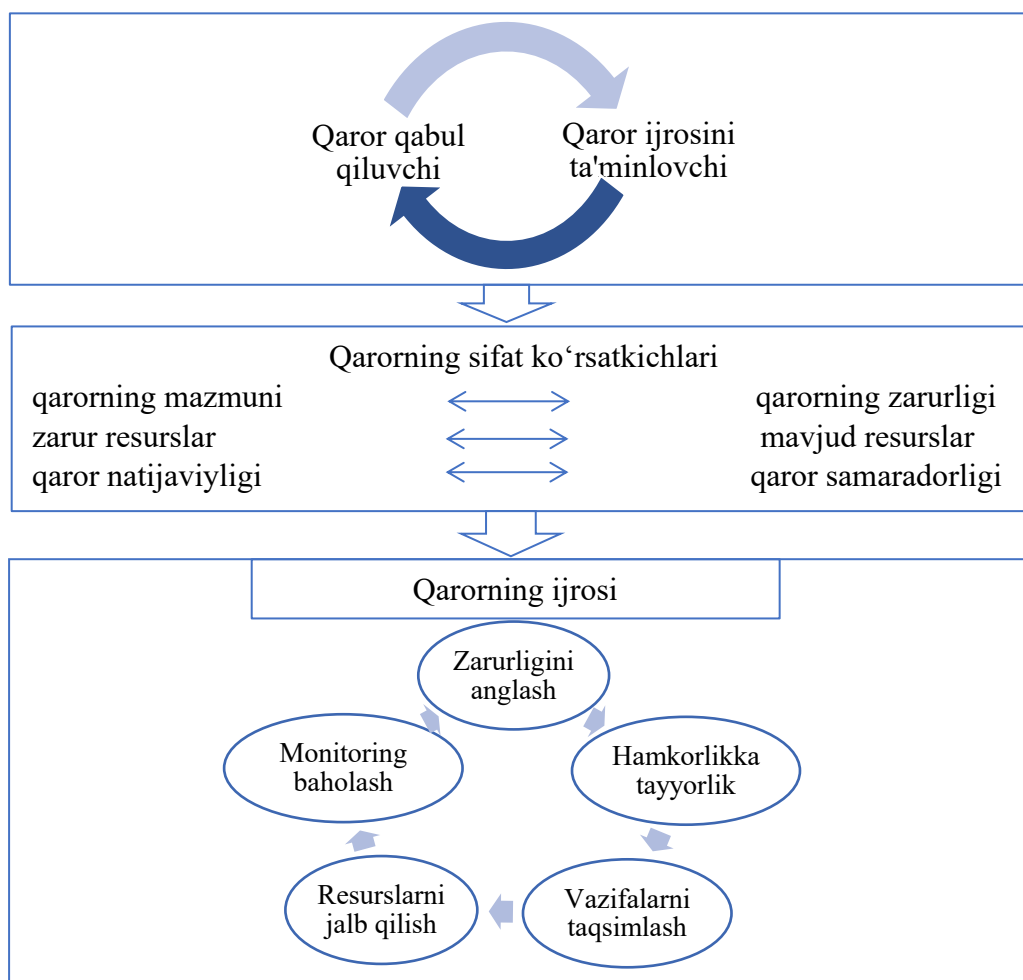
Qaror qabul qiluvchi

Qaror ijrosini ta'minlovchi

Qarorning sifat ko‘rsatkichlari

qarorning mazmuni — qarorning zarurligi
zarur resurslar — mavjud resurslar
qaror natijaviyligi — qaror samaradorligi

Qarorning ijrosi

Zarurligini anglash

Hamkorlikka tayyorlik

Vazifalarni taqsimlash

Resurslarni jalb qilish

Monitoring baholash